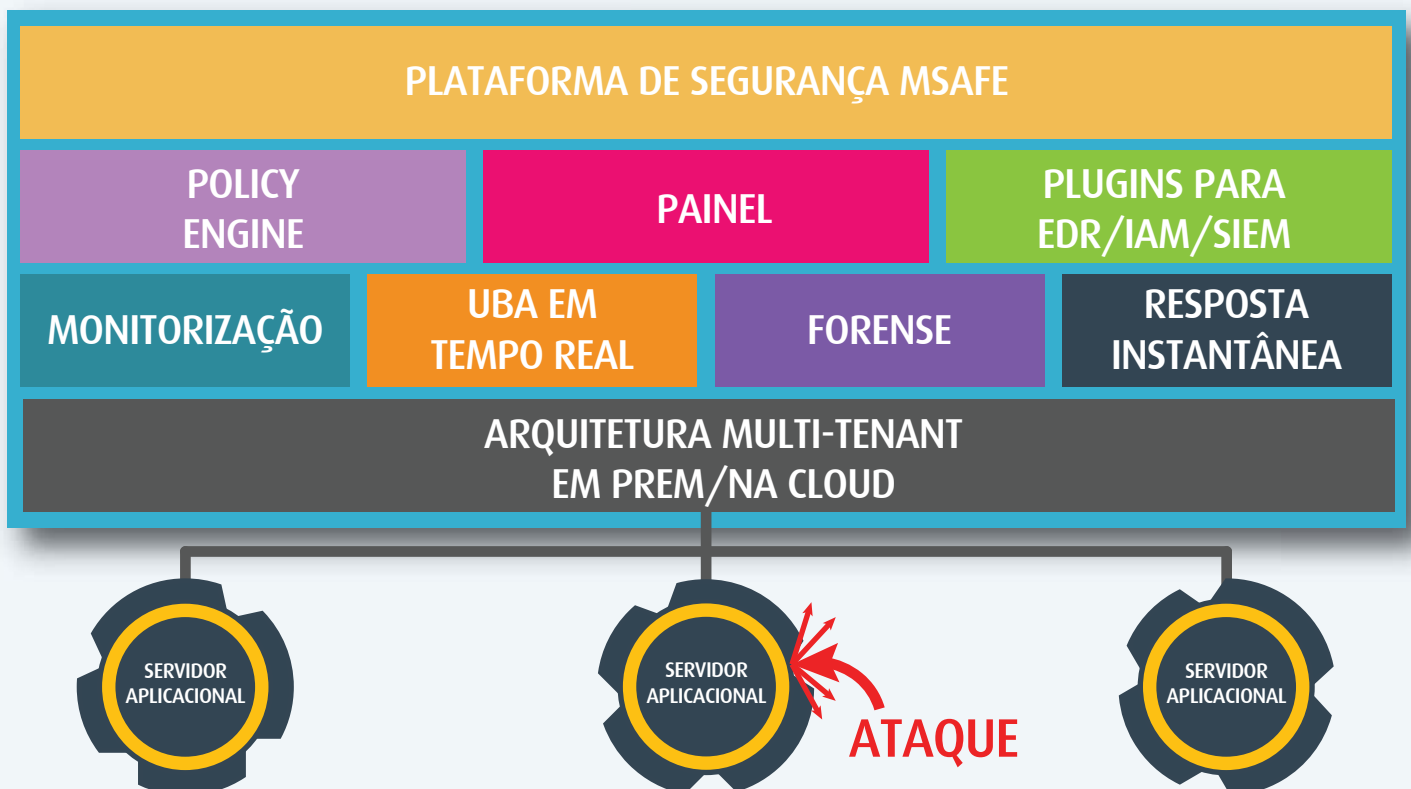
PLATAFORMA DE SEGURANÇA MSAFE

POLICY ENGINE

PAINEL

PLUGINS PARA EDR/IAM/SIEM

MONITORIZAÇÃO

UBA EM TEMPO REAL

FORENSE

RESPOSTA INSTANTÂNEA

ARQUITETURA MULTI-TENANT EM PREM/NA CLOUD

SERVIDOR APLICACIONAL

SERVIDOR APLICACIONAL

ATAQUE

SERVIDOR APLICACIONAL